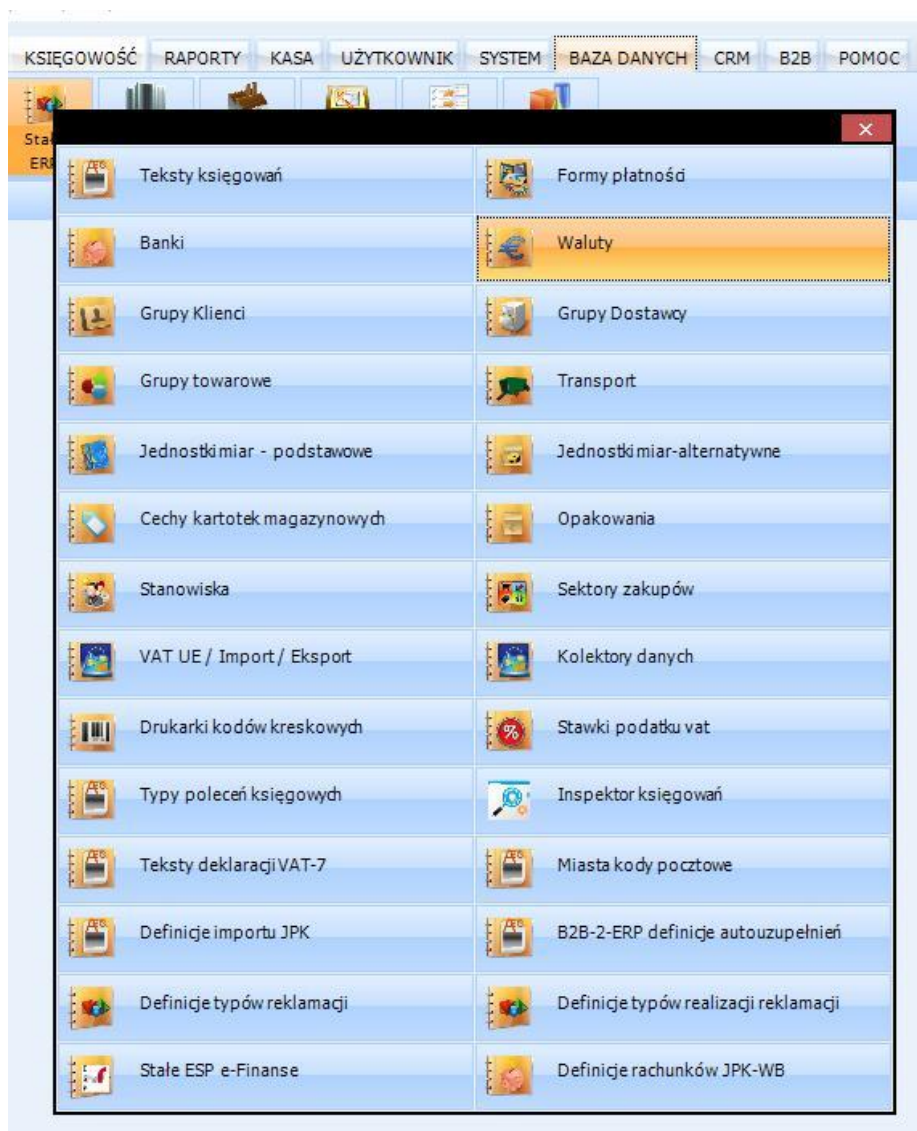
KSIĘGOWOŚĆ RAPORTY KASA UŻYTKOWNIK SYSTEM BAZA DANYCH CRM B2B POMOC

Sta ERI

×

Teksty księgowań

Formy płatności

Banki

Waluty

Grupy Klienci

Grupy Dostawcy

Grupy towarowe

Transport

Jednostki miar - podstawowe

Jednostki miar-alternatywne

Cechy kartotek magazynowych

Opakowania

Stanowiska

Sektory zakupów

VAT UE / Import / Eksport

Kolektory danych

Drukarki kodów kreskowych

Stawki podatku vat

Typy poleceń księgowych

Inspektor księgowań

Teksty deklaracji VAT-7

Miasta kody pocztowe

Definicje importu JPK

B2B-2-ERP definicje autouzupełnień

Definicje typów reklamacji

Definicje typów realizacji reklamacji

Stałe ESP e-Finanse

Definicje rachunków JPK-WB